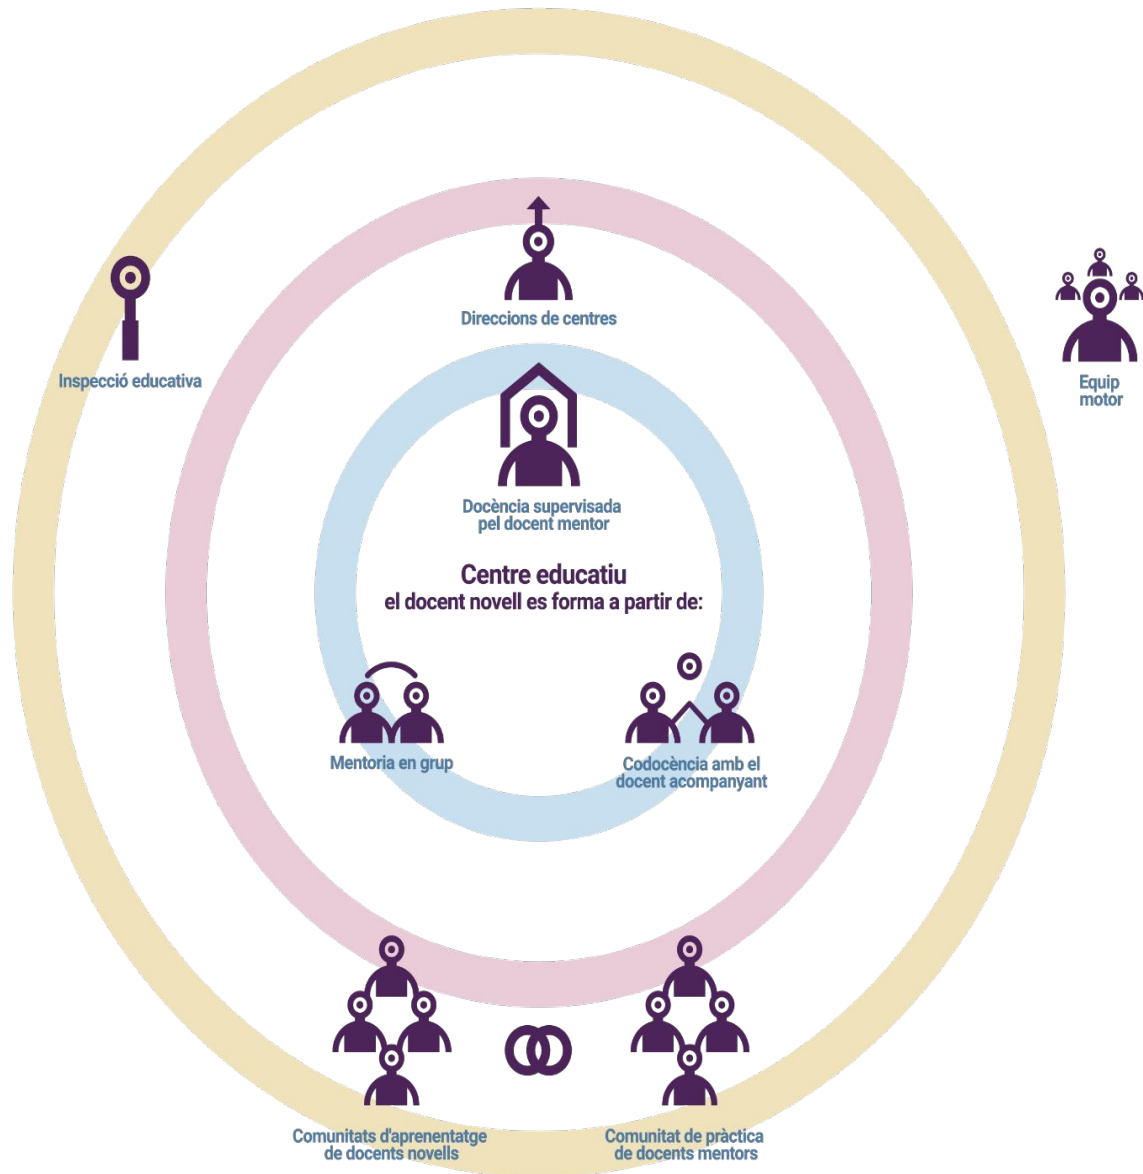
Inspecció educativa

Direccions de centres

Equip motor

Docència supervisada pel docent mentor

Centre educatiu
el docent novell es forma a partir de:

Mentoria en grup

Codocència amb el docent acompanyant

Comunitats d'aprenentatge de docents novells

Comunitat de pràctica de docents mentors